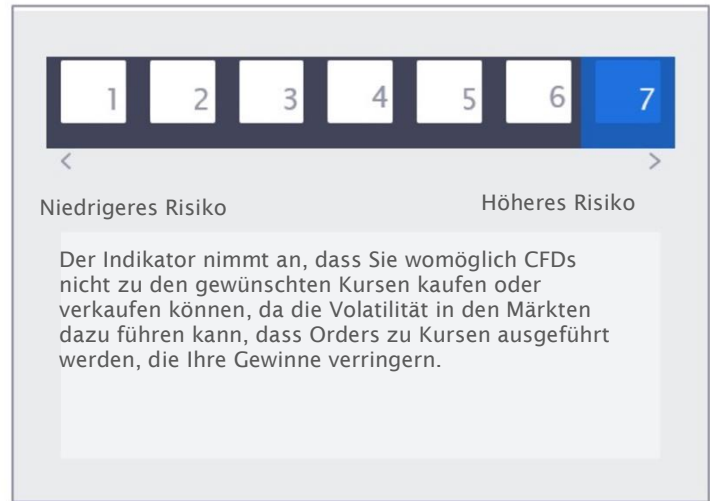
1 2 3 4 5 6 7

<

>

Niedrigeres Risiko

Höheres Risiko

Der Indikator nimmt an, dass Sie womöglich CFDs nicht zu den gewünschten Kursen kaufen oder verkaufen können, da die Volatilität in den Märkten dazu führen kann, dass Orders zu Kursen ausgeführt werden, die Ihre Gewinne verringern.